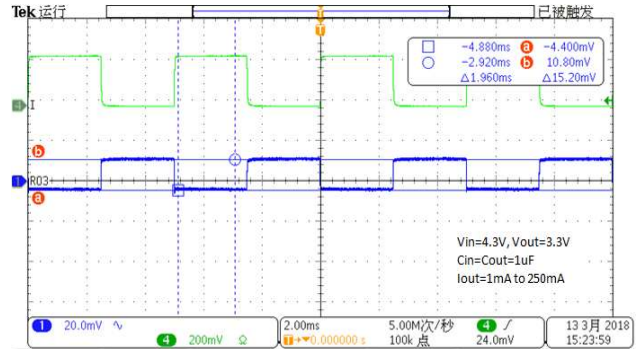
Tek 运行

已被触发

T

| □ | −4.880ms | a | −4.400mV |
|---|---|---|---|
| ○ | −2.920ms | b | 10.80mV |
| | Δ1.960ms | | Δ15.20mV |

4 I

b

1 R03

a

Vin=4.3V, Vout=3.3V
Cin=Cout=1uF
Iout=1mA to 250mA

1 20.0mV ∿

4 200mV Ω

2.00ms
T +▾0.000000 s

5.00M次/秒
100k 点

4 ∕
24.0mV

13 3月 2018
15:23:59